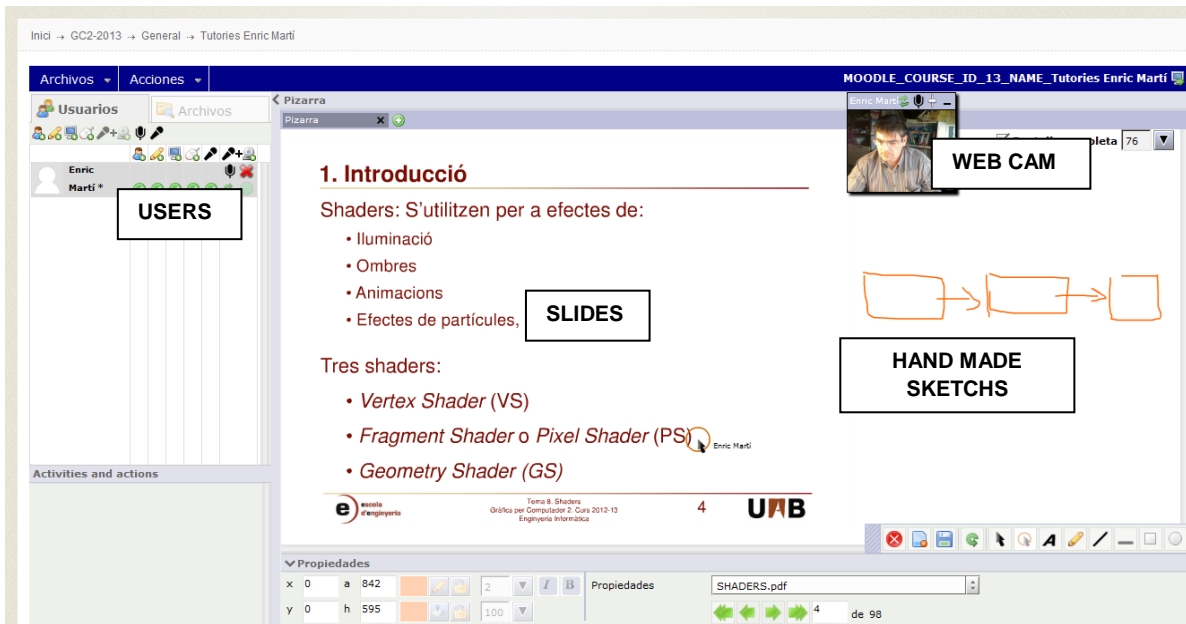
Inici → GC2-2013 → General → Tutories Enric Martí

Archivos ▾ Acciones ▾

MOODLE_COURSE_ID_13_NAME_Tutories Enric Martí

Usuarios Archivos

Enric Martí *

USERS

Activities and actions

Pizarra

Pizarra

Enric Martí

WEB CAM

pleta 76

1. Introducció

Shaders: S'utilitzen per a efectes de:

• Iluminació
• Ombres
• Animacions
• Efectes de partícules,

SLIDES

Tres shaders:

• Vertex Shader (VS)
• Fragment Shader o Pixel Shader (PS)
• Geometry Shader (GS)

Enric Martí

HAND MADE SKETCHS

escola d'enginyeria

Tema 8. Shaders
Gràfica per Computador 2. Curs 2012-13
Enginyeria Informàtica

4

UAB

Propiedades

x 0 a 842 2 I B Propiedades SHADERS.pdf

y 0 h 595 100 4 de 98